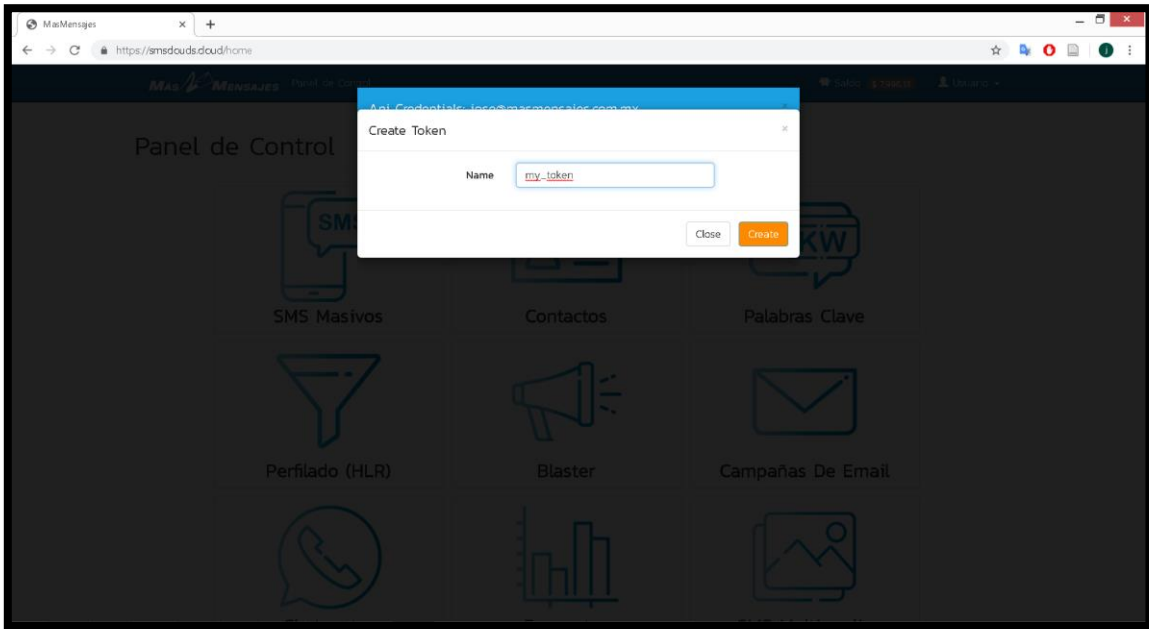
MasMensajes
https://smsclouds.cloud/home

Más Mensajes Panel de Control
Saldo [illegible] Usuario

Api Credentials: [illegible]

Create Token
Name my_token
Close Create

Panel de Control

SMS
SMS Masivos
Contactos
KW
Palabras Clave
Perfilado (HLR)
Blaster
Campañas De Email